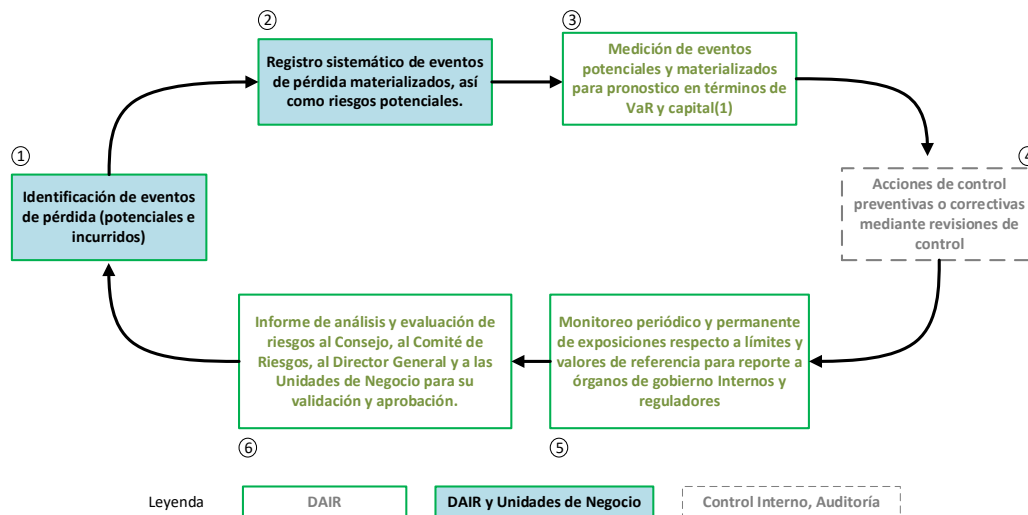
①
Identificación de eventos de pérdida (potenciales e incurridos)

②
Registro sistemático de eventos de pérdida materializados, así como riesgos potenciales.

③
Medición de eventos potenciales y materializados para pronostico en términos de VaR y capital(1)

④
Acciones de control preventivas o correctivas mediante revisiones de control

⑤
Monitoreo periódico y permanente de exposiciones respecto a límites y valores de referencia para reporte a órganos de gobierno Internos y reguladores

⑥
Informe de análisis y evaluación de riesgos al Consejo, al Comité de Riesgos, al Director General y a las Unidades de Negocio para su validación y aprobación.

Leyenda
DAIR
DAIR y Unidades de Negocio
Control Interno, Auditoría